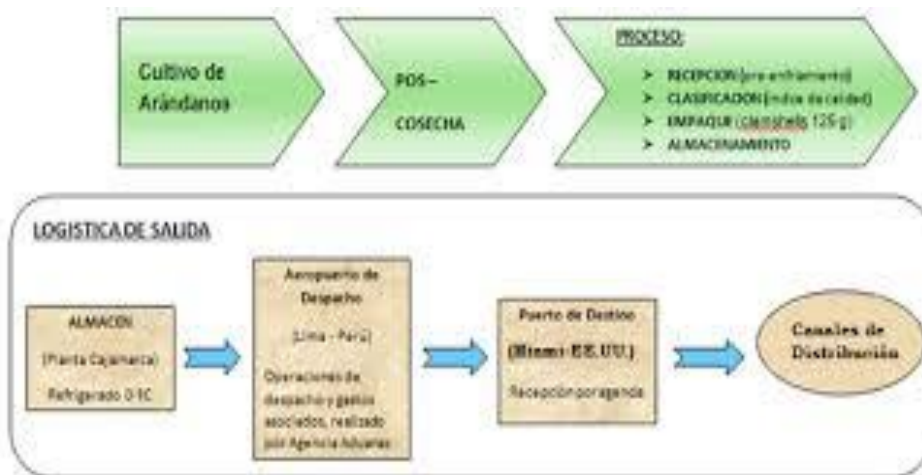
Cultivo de Arándanos

POS – COSECHA

PROCESO:
> RECEPCION (pre enfriamiento)
> CLASIFICACION (indice de calidad)
> EMPAQUE (clamshells 125 g)
> ALMACENAMIENTO

LOGISTICA DE SALIDA

ALMACEN
(Planta Cajamarca)
Refrigerado 0-1C

Aeropuerto de Despacho
(Lima – Perú)
Operaciones de despacho y gastos asociados, realizado por Agencia Aduanas

Puerto de Destino
(Miami-EE.UU.)
Recepción por agencia

Canales de Distribución